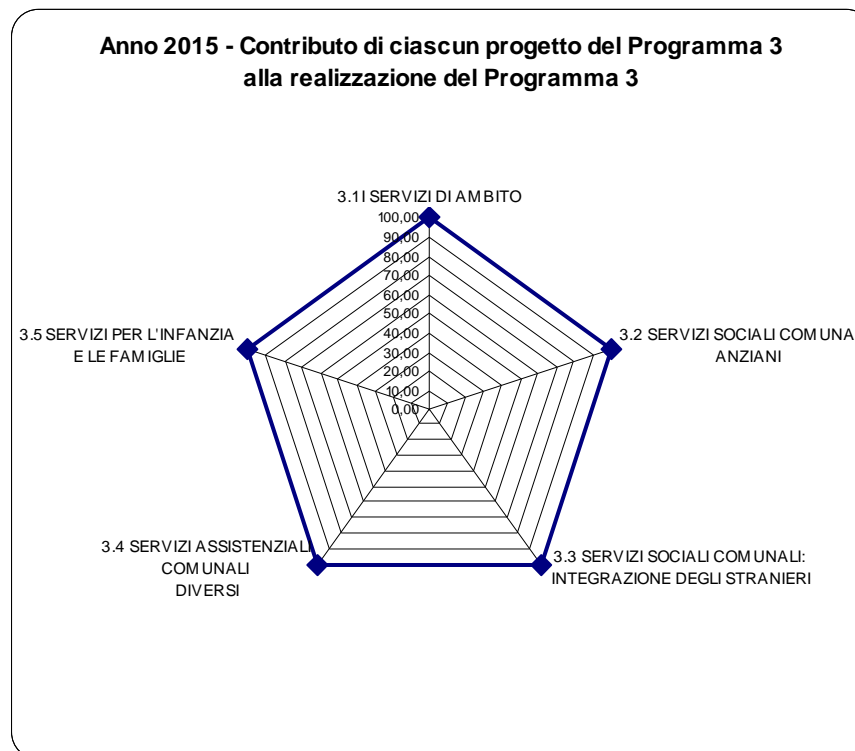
Anno 2015 - Contributo di ciascun progetto del Programma 3 alla realizzazione del Programma 3

3.1 I SERVIZI DI AMBITO

100,00
90,00
80,00
70,00
60,00
50,00
40,00
30,00
20,00
10,00
0,00

3.2 SERVIZI SOCIALI COMUNA
ANZIANI

3.3 SERVIZI SOCIALI COMUNALI:
INTEGRAZIONE DEGLI STRANIERI

3.4 SERVIZI ASSISTENZIALI
COMUNALI
DIVERSI

3.5 SERVIZI PER L'INFANZIA
E LE FAMIGLIE